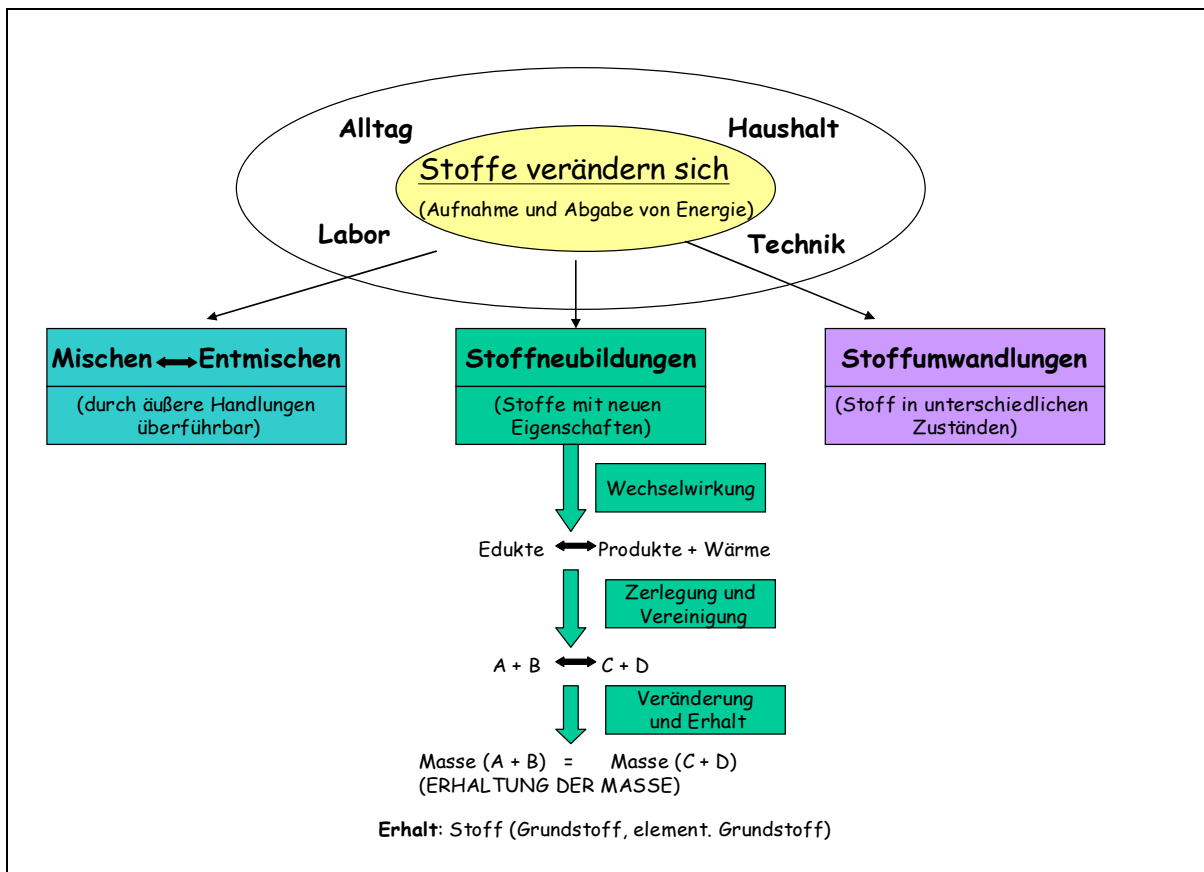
Alltag

Haushalt

Stoffe verändern sich

(Aufnahme und Abgabe von Energie)

Labor

Technik

Mischen $\longleftrightarrow$ Entmischen

(durch äußere Handlungen überführbar)

Stoffneubildungen

(Stoffe mit neuen Eigenschaften)

Stoffumwandlungen

(Stoff in unterschiedlichen Zuständen)

Wechselwirkung

Edukte $\longleftrightarrow$ Produkte + Wärme

Zerlegung und Vereinigung

A + B $\longleftrightarrow$ C + D

Veränderung und Erhalt

Masse (A + B) = Masse (C + D)
(ERHALTUNG DER MASSE)

Erhalt: Stoff (Grundstoff, element. Grundstoff)